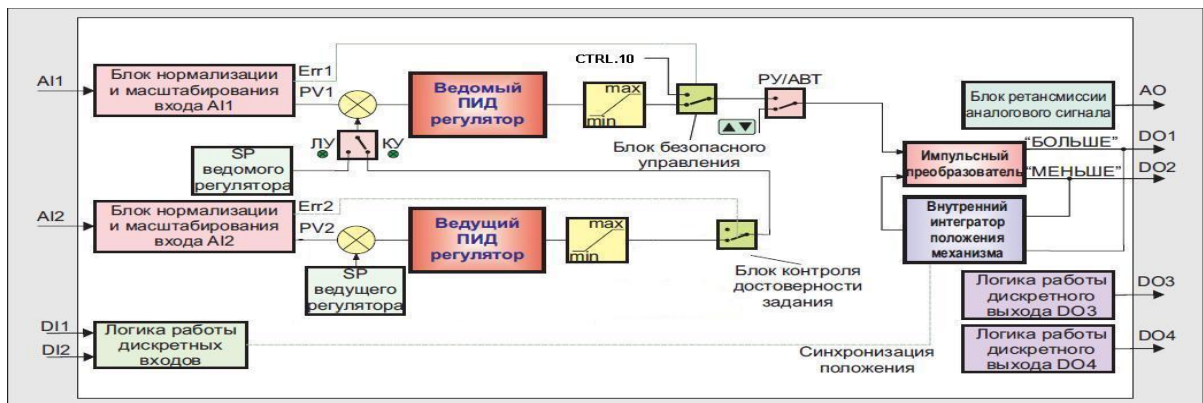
AI1
Блок нормализации и масштабирования входа AI1
Err1
PV1
Ведомый ПИД регулятор
max
min
CTRL.10
РУ/АВТ
Блок ретансмиссии аналогового сигнала
AO
ЛУ
КУ
SP ведомого регулятора
Блок безопасного управления
"БОЛЬШЕ"
DO1
Импульсный преобразователь
"МЕНЬШЕ"
DO2
AI2
Блок нормализации и масштабирования входа AI2
Err2
PV2
Ведущий ПИД регулятор
max
min
Внутренний интегратор положения механизма
SP ведущего регулятора
Блок контроля достоверности задания
Логика работы дискретного выхода DO3
DO3
DI1
DI2
Логика работы дискретных входов
Синхронизация положения
Логика работы дискретного выхода DO4
DO4